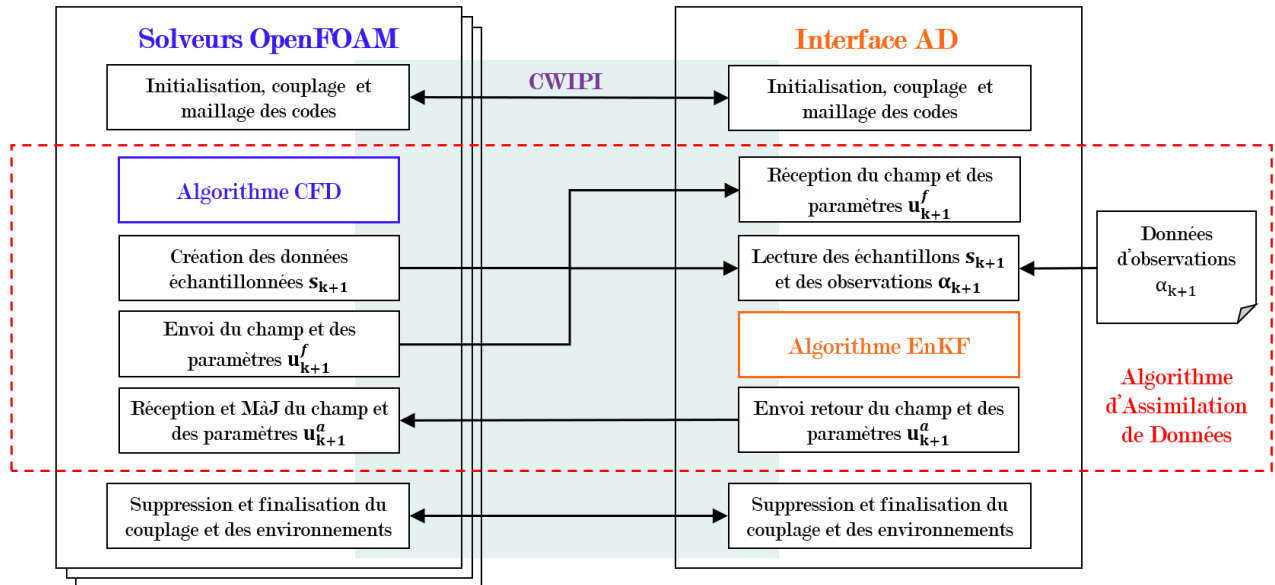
Solveurs OpenFOAM

Initialisation, couplage et maillage des codes

Algorithme CFD

Création des données échantillonnées $\mathbf{s_{k+1}}$

Envoi du champ et des paramètres $\mathbf{u^f_{k+1}}$

Réception et MàJ du champ et des paramètres $\mathbf{u^a_{k+1}}$

Suppression et finalisation du couplage et des environnements

CWIPI

Interface AD

Initialisation, couplage et maillage des codes

Réception du champ et des paramètres $\mathbf{u^f_{k+1}}$

Lecture des échantillons $\mathbf{s_{k+1}}$ et des observations $\boldsymbol{\alpha_{k+1}}$

Algorithme EnKF

Envoi retour du champ et des paramètres $\mathbf{u^a_{k+1}}$

Suppression et finalisation du couplage et des environnements

Données d'observations $\alpha_{k+1}$

Algorithme d'Assimilation de Données